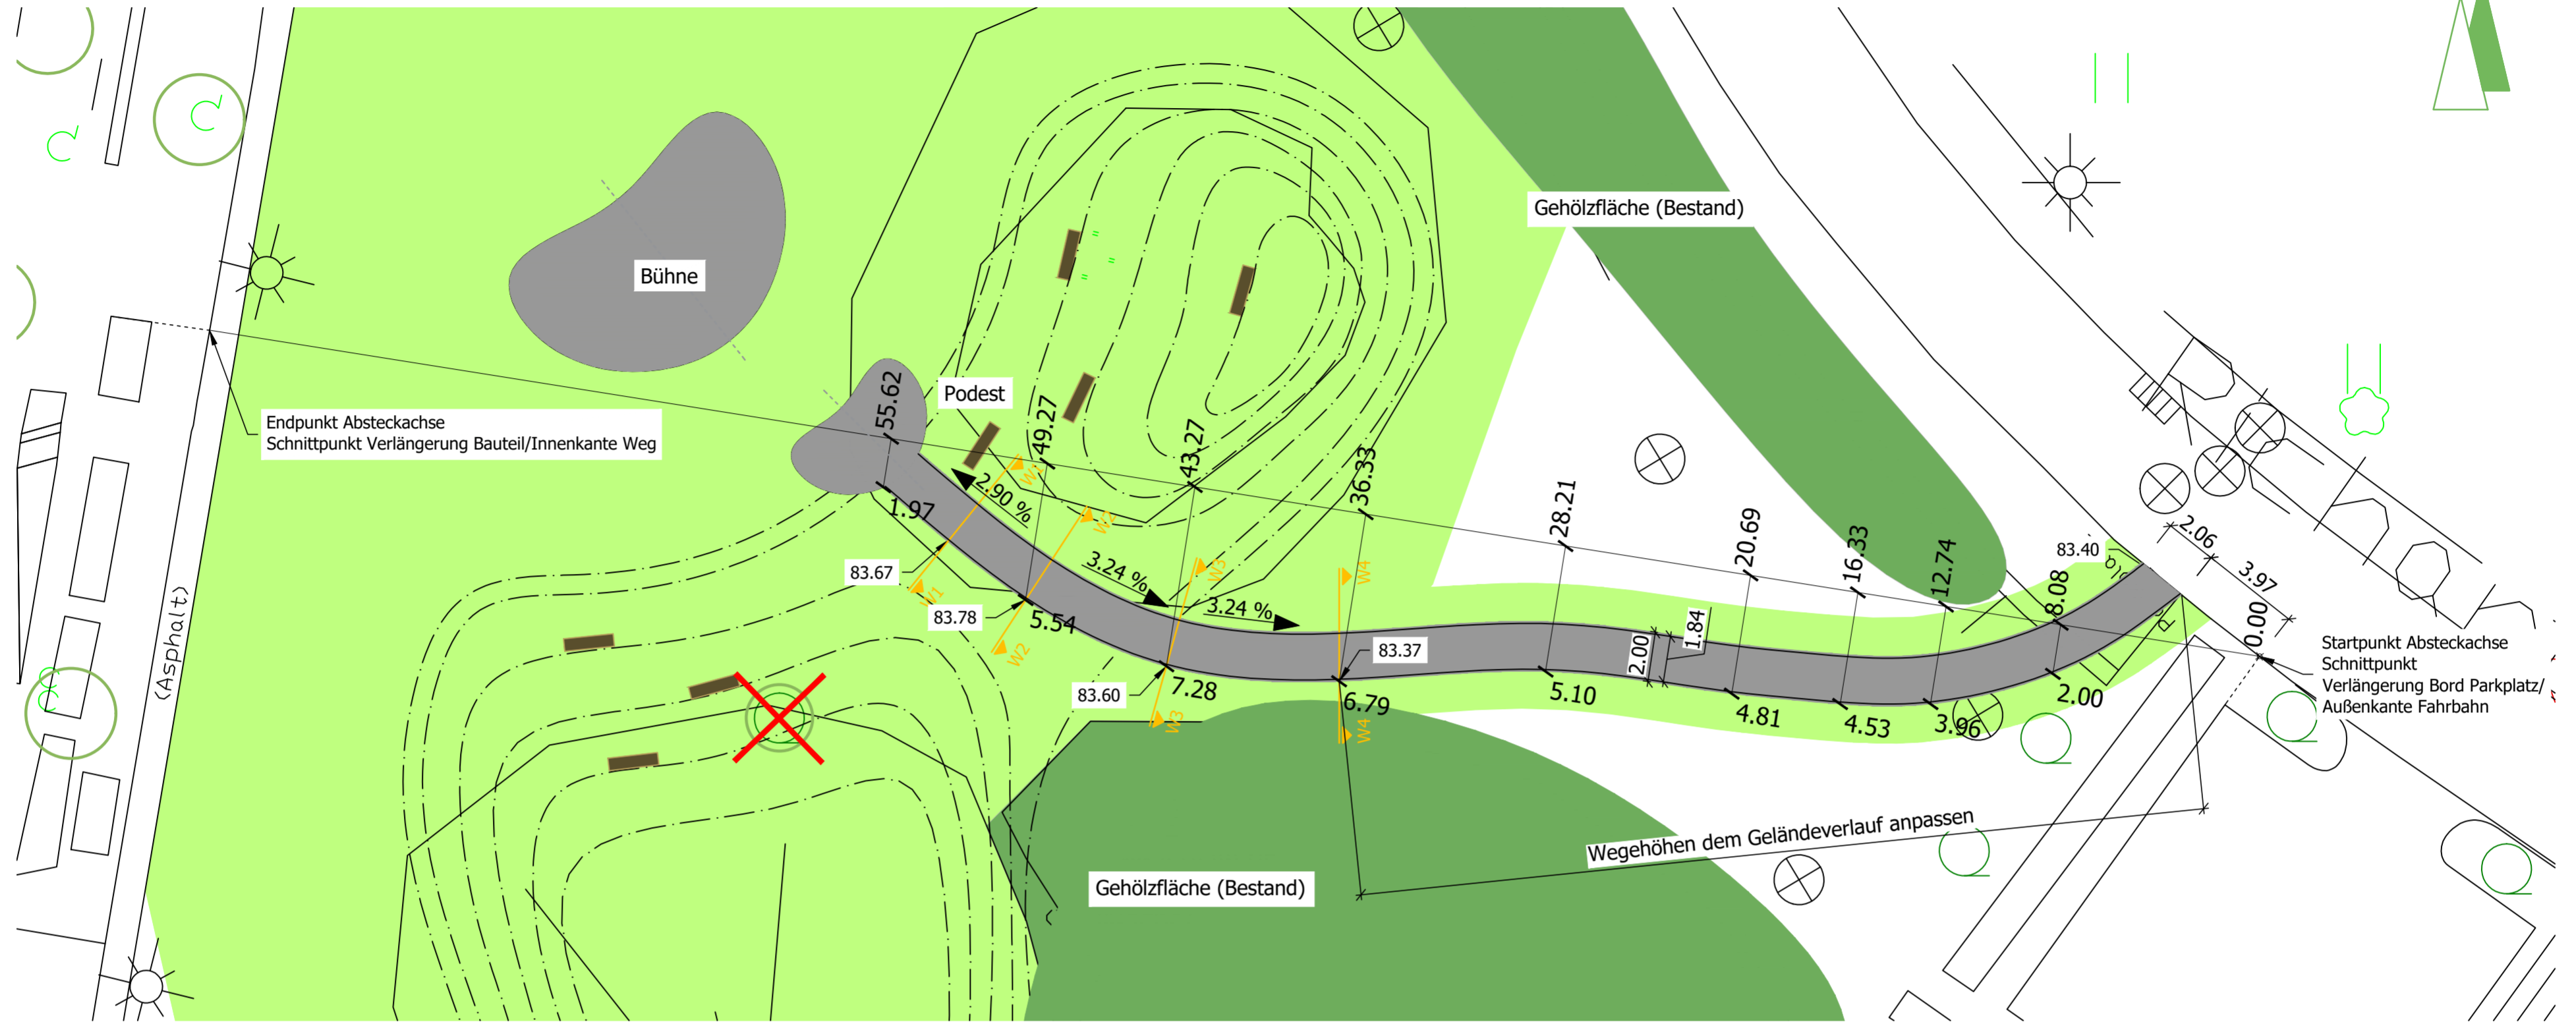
Gehölzfläche (Bestand)

Bühne

Podest

Endpunkt Absteckachse
Schnittpunkt Verlängerung Bauteil/Innenkante Weg

(Asphalt)

55.62
49.27
43.27
36.33
28.21
20.69
16.33
12.74
8.08
2.06
3.97
0.00

1.97
2.90 %
3.24 %
3.24 %
83.67
83.78
5.54
83.60
7.28
83.37
6.79
5.10
2.00
1.84
4.81
4.53
3.96
2.00
83.40

W1
W1
W2
W2
W3
W3
W4
W4

Startpunkt Absteckachse
Schnittpunkt
Verlängerung Bord Parkplatz/
Außenkante Fahrbahn

Wegehöhen dem Geländeverlauf anpassen

Gehölzfläche (Bestand)